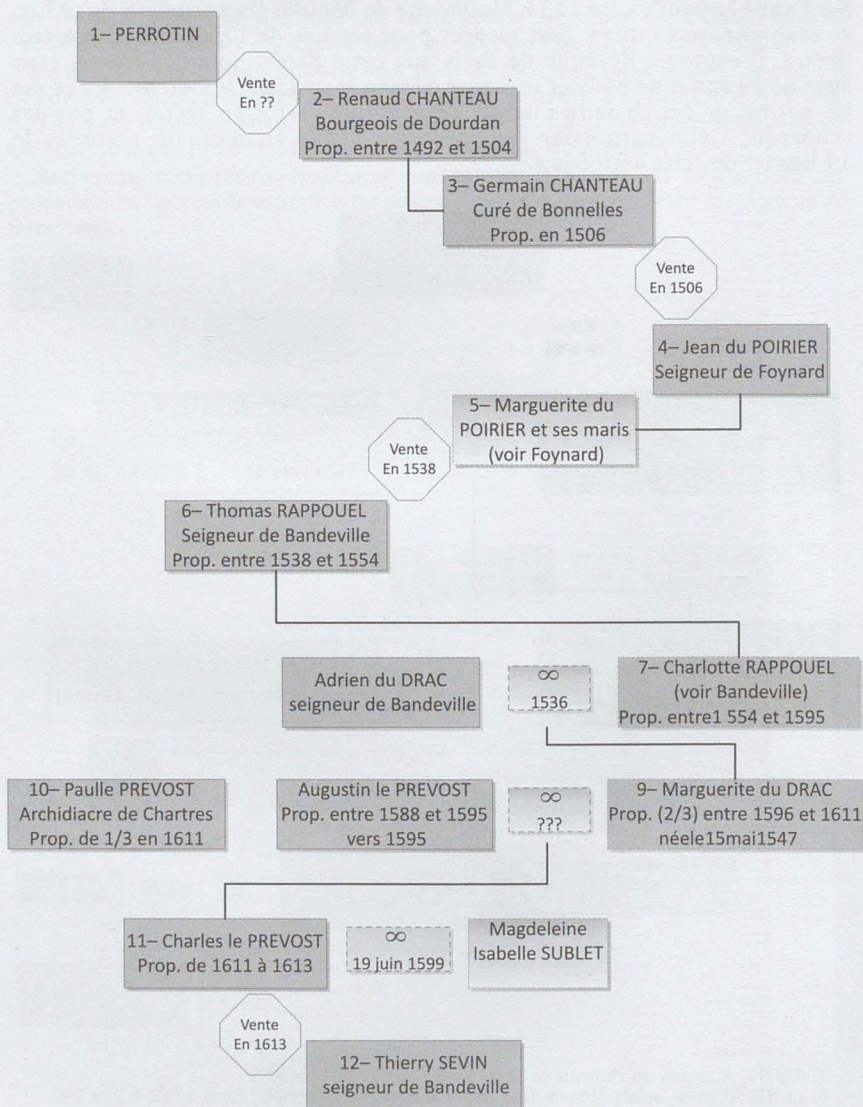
1– PERROTIN

Vente En ??

2– Renaud CHANTEAU Bourgeois de Dourdan Prop. entre 1492 et 1504

3– Germain CHANTEAU Curé de Bonnelles Prop. en 1506

Vente En 1506

4– Jean du POIRIER Seigneur de Foynard

5– Marguerite du POIRIER et ses maris (voir Foynard)

Vente En 1538

6– Thomas RAPPOUEL Seigneur de Bandeville Prop. entre 1538 et 1554

Adrien du DRAC seigneur de Bandeville

∞ 1536

7– Charlotte RAPPOUEL (voir Bandeville) Prop. entre1 554 et 1595

10– Paulle PREVOST Archidiacre de Chartres Prop. de 1/3 en 1611

Augustin le PREVOST Prop. entre 1588 et 1595 vers 1595

∞ ???

9– Marguerite du DRAC Prop. (2/3) entre 1596 et 1611 néele15mai1547

11– Charles le PREVOST Prop. de 1611 à 1613

∞ 19 juin 1599

Magdeleine Isabelle SUBLET

Vente En 1613

12– Thierry SEVIN seigneur de Bandeville